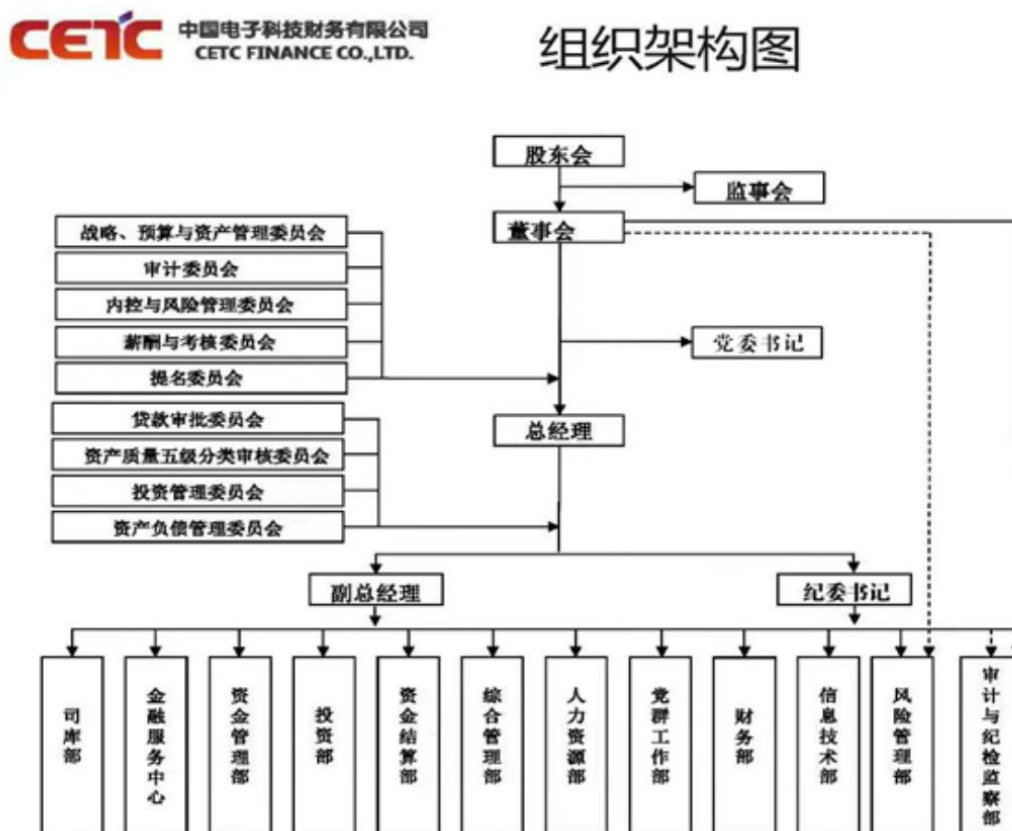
CETC 中国电子科技财务有限公司 CETC FINANCE CO.,LTD.

组织架构图

股东会

监事会

董事会

战略、预算与资产管理委员会
审计委员会
内控与风险管理委员会
薪酬与考核委员会
提名委员会

党委书记

贷款审批委员会
资产质量五级分类审核委员会
投资管理委员会
资产负债管理委员会

总经理

副总经理

纪委书记

司库部
金融服务中心
资金管理部
投资部
资金结算部
综合管理部
人力资源部
党群工作部
财务部
信息技术部
风险管理部
审计与纪检监察部